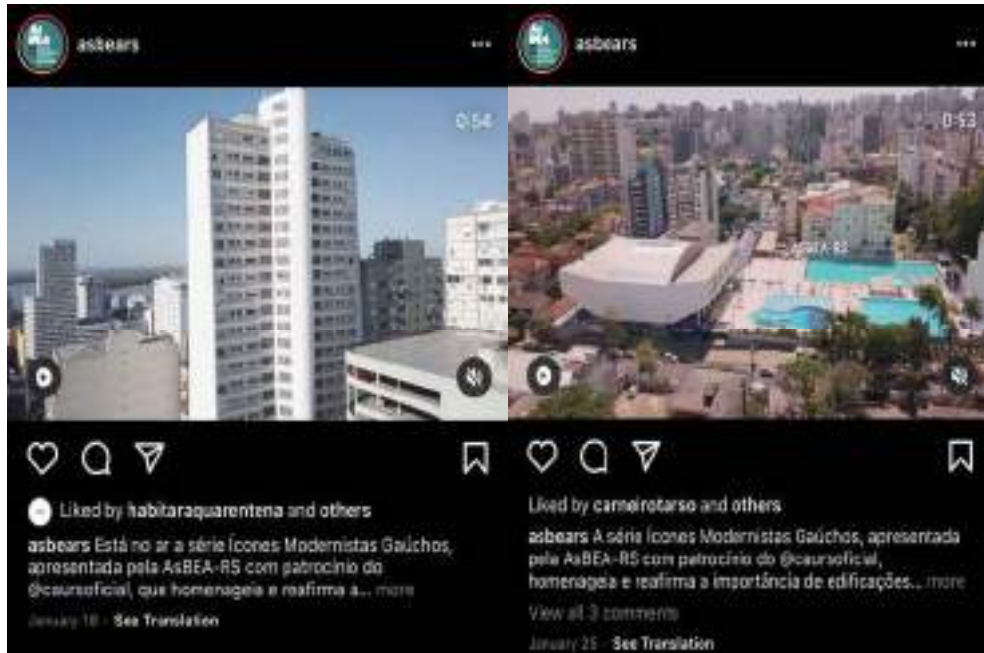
asbears

0:54

Liked by habitaraquarentena and others

asbears Está no ar a série Ícones Modernistas Gaúchos, apresentada pela AsBEA-RS com patrocínio do @caursoficial, que homenageia e reafirma a... more

January 18 · See Translation

asbears

0:53

Liked by carneirotarso and others

asbears A série Ícones Modernistas Gaúchos, apresentada pela AsBEA-RS com patrocínio do @caursoficial, homenageia e reafirma a importância de edificações... more

View all 3 comments

January 25 · See Translation